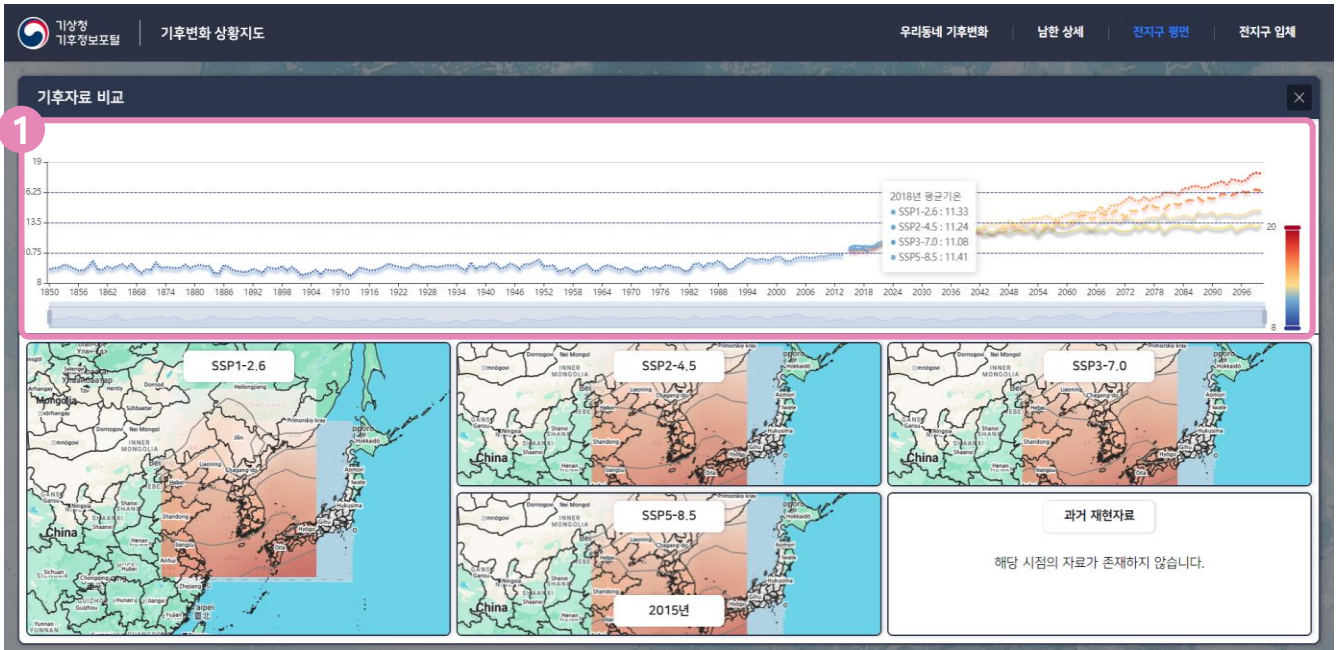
기상청 기후정보포털 | 기후변화 상황지도

우리동네 기후변화 | 남한 상세 | 전지구 평면 | 전지구 입체

기후자료 비교

1

19
16.25
13.5
10.75
8

1850 1856 1862 1868 1874 1880 1886 1892 1898 1904 1910 1916 1922 1928 1934 1940 1946 1952 1958 1964 1970 1976 1982 1988 1994 2000 2006 2012 2018 2024 2030 2036 2042 2048 2054 2060 2066 2072 2078 2084 2090 2096

2018년 평균기온
SSP1-2.6 : 11.33
SSP2-4.5 : 11.24
SSP3-7.0 : 11.08
SSP5-8.5 : 11.41

20
8

SSP1-2.6

SSP2-4.5

SSP3-7.0

SSP5-8.5

2015년

과거 재현자료

해당 시점의 자료가 존재하지 않습니다.

Mongolia
China
INNER MONGOLIA
Nei Mongol
Hokkaido
Liaoning
Shandong
Jiangsu
Anhui
Hubei
Hebei
Shanxi
Henan
Jilin
Primorsky Krai
Aomori
Iwate
Ningxia
Gansu
Shaanxi
Hyogo
Oita
Taipei
Dornogovi
Selenge
Sichuan
Chongqing
Guizhou
Jiangxi
YUNNAN
Fukushima